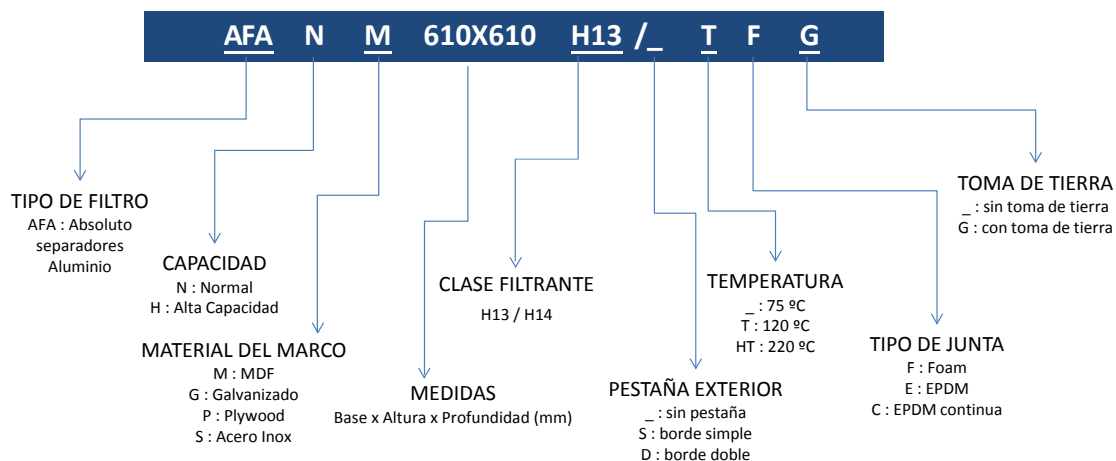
AFA N M 610X610 H13 /_ T F G

TIPO DE FILTRO
AFA : Absoluto separadores Aluminio

CAPACIDAD
N : Normal
H : Alta Capacidad

MATERIAL DEL MARCO
M : MDF
G : Galvanizado
P : Plywood
S : Acero Inox

MEDIDAS
Base x Altura x Profundidad (mm)

CLASE FILTRANTE
H13 / H14

PESTAÑA EXTERIOR
_ : sin pestaña
S : borde simple
D : borde doble

TEMPERATURA
_ : 75 ºC
T : 120 ºC
HT : 220 ºC

TIPO DE JUNTA
F : Foam
E : EPDM
C : EPDM continua

TOMA DE TIERRA
_ : sin toma de tierra
G : con toma de tierra